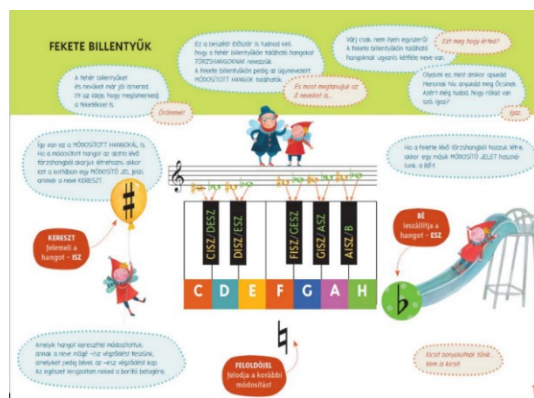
FEKETE BILLENTYŰK

A fehér billentyűket és neveiket már jól ismered. Itt az ideje, hogy megismerkedj a feketékkel is.

Örömmel!

Ez a bevallás! Eddig is hallhad már, hogy a fehér billentyűkön található hangokat TÖRZSHANGOKNAK nevezzük. A fekete billentyűkön pedig az úgynevezett MÓDOSÍTOTT HANGOK találhatók.

És most megtanulok az ő neveiket a...

Várj csak, nem ilyen egyszerű! A fekete billentyűkön található hangoknak ugyanis kétféle neve van.

Ezt meg hogy érted?

Olyasmi ez, mint amikor apuval Mamának hív anyukád meg Öcsinek. Azért még tudod, hogy rólad van szó, igaz?

Igaz.

Így van ez a MÓDOSÍTOTT HANGOKKAL is. Ha a módosított hangot az alatta lévő törzshangból akarjuk létrehozni, akkor ezt a kottában egy MÓDOSÍTÓ JEL jelzi, amelynek a neve KERESZT.

Ha a felette lévő törzshanghoz hozzuk létre, akkor egy másik MÓDOSÍTÓ JELET használunk, a BÉT.

KERESZT Felemeli a hangot - ISZ

BÉ leszállítja a hangot - ESZ

CISZ/DESZ
DISZ/ESZ
FISZ/GESZ
GISZ/ASZ
AISZ/B

C D E F G A H

Amelyik hangot keresztel módosítottuk, annak a neve mögé -isz végződést teszünk, amelyiket pedig bével, az -esz végződést kap. Az egészet kérdezésben nekad a borító belsejében.

FELOLDÓJEL feloldja a korábbi módosítást

Kicsit bonyolultnak tűnik, nem is kicsit!